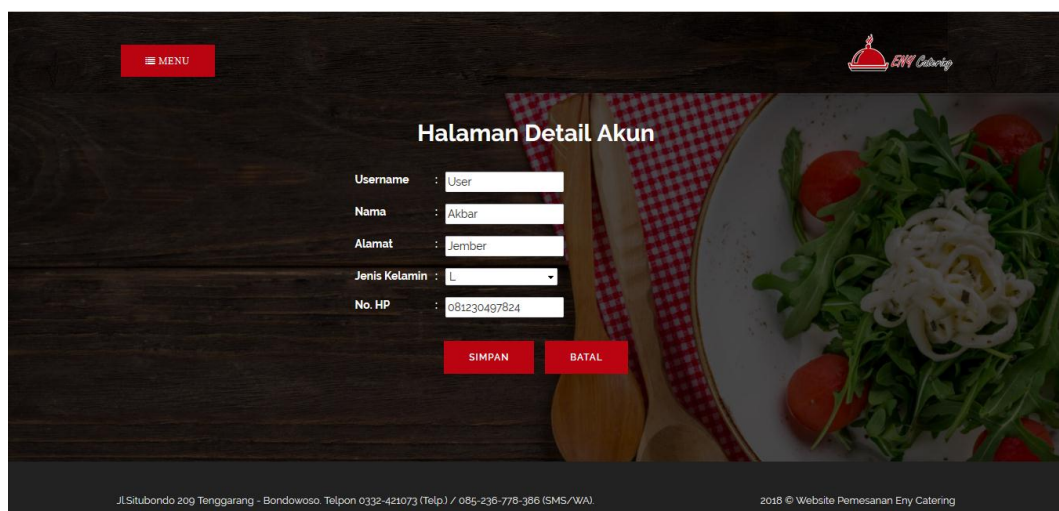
≡ MENU

ENY Catering

Halaman Detail Akun

| | | |
|---|---|---|
| Username | : | User |
| Nama | : | Akbar |
| Alamat | : | Jember |
| Jenis Kelamin | : | L |
| No. HP | : | 081230497824 |

SIMPAN BATAL

Jl.Situbondo 209 Tenggarang - Bondowoso. Telpon 0332-421073 (Telp.) / 085-236-778-386 (SMS/WA).

2018 © Website Pemesanan Eny Catering